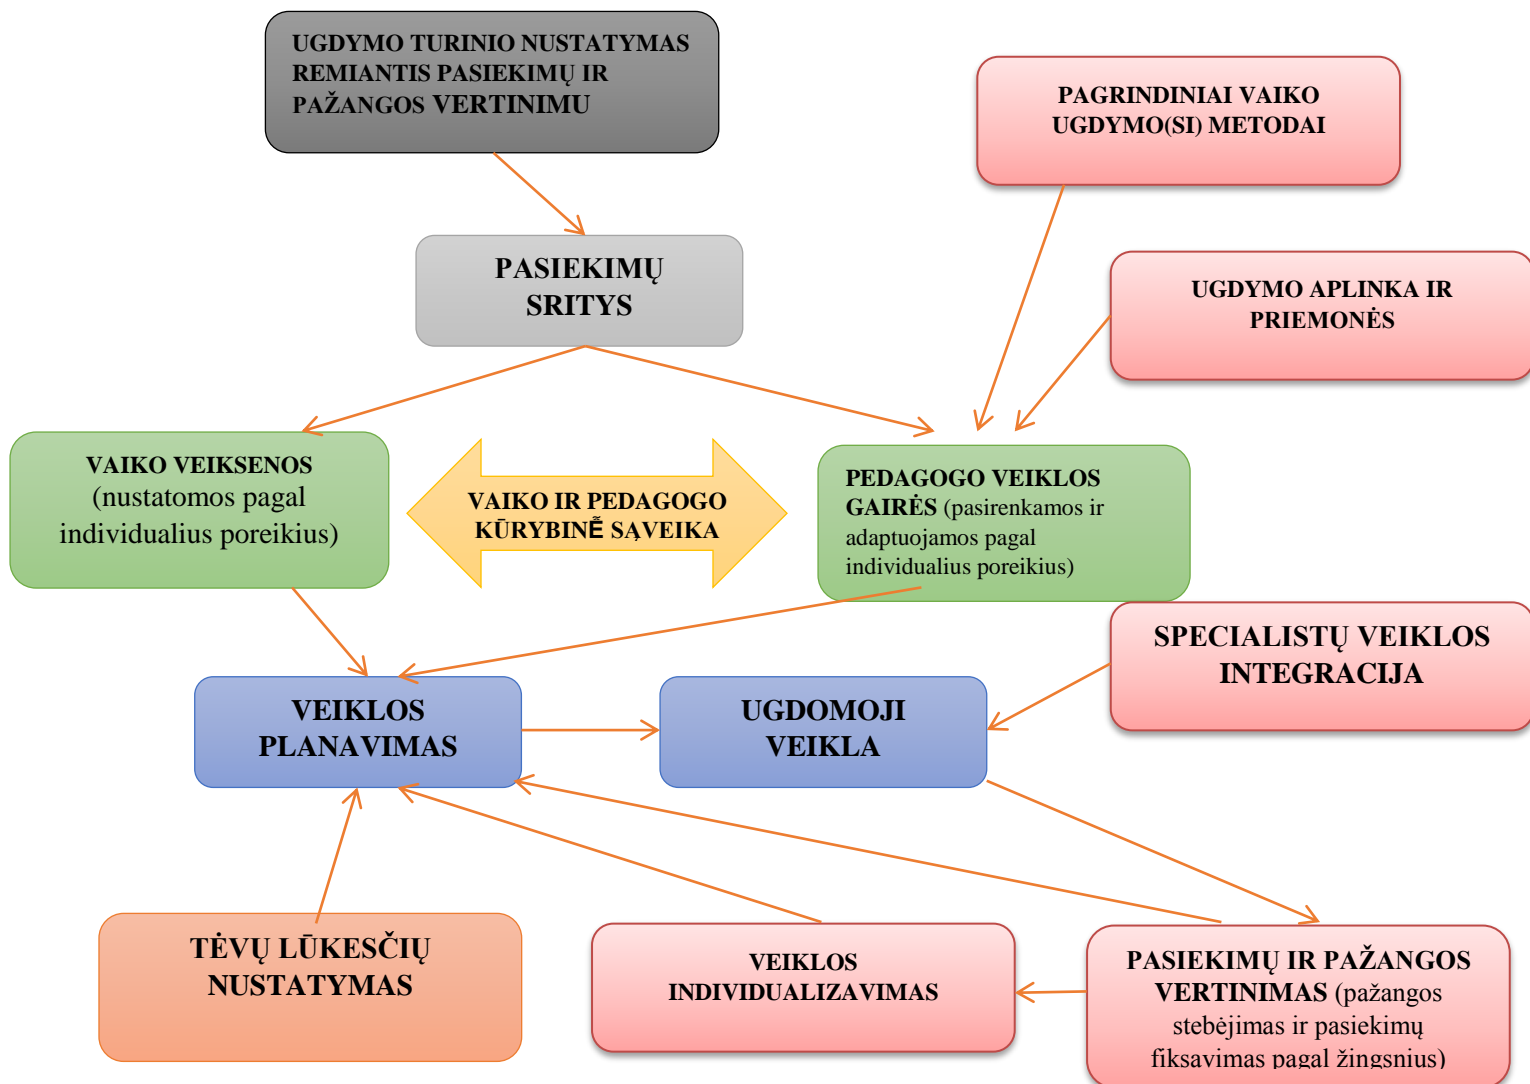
UGDYMO TURINIO NUSTATYMAS REMIANTIS PASIEKIMŲ IR PAŽANGOS VERTINIMU

PAGRINDINIAI VAIKO UGDYMO(SI) METODAI

PASIEKIMŲ SRITYS

UGDYMO APLINKA IR PRIEMONĖS

VAIKO VEIKSENOS (nustatomos pagal individualius poreikius)

VAIKO IR PEDAGOGO KŪRYBINĖ SĄVEIKA

PEDAGOGO VEIKLOS GAIRĖS (pasirenkamos ir adaptuojamos pagal individualius poreikius)

SPECIALISTŲ VEIKLOS INTEGRACIJA

VEIKLOS PLANAVIMAS

UGDOMOJI VEIKLA

TĖVŲ LŪKESČIŲ NUSTATYMAS

VEIKLOS INDIVIDUALIZAVIMAS

PASIEKIMŲ IR PAŽANGOS VERTINIMAS (pažangos stebėjimas ir pasiekimų fiksavimas pagal žingsnius)